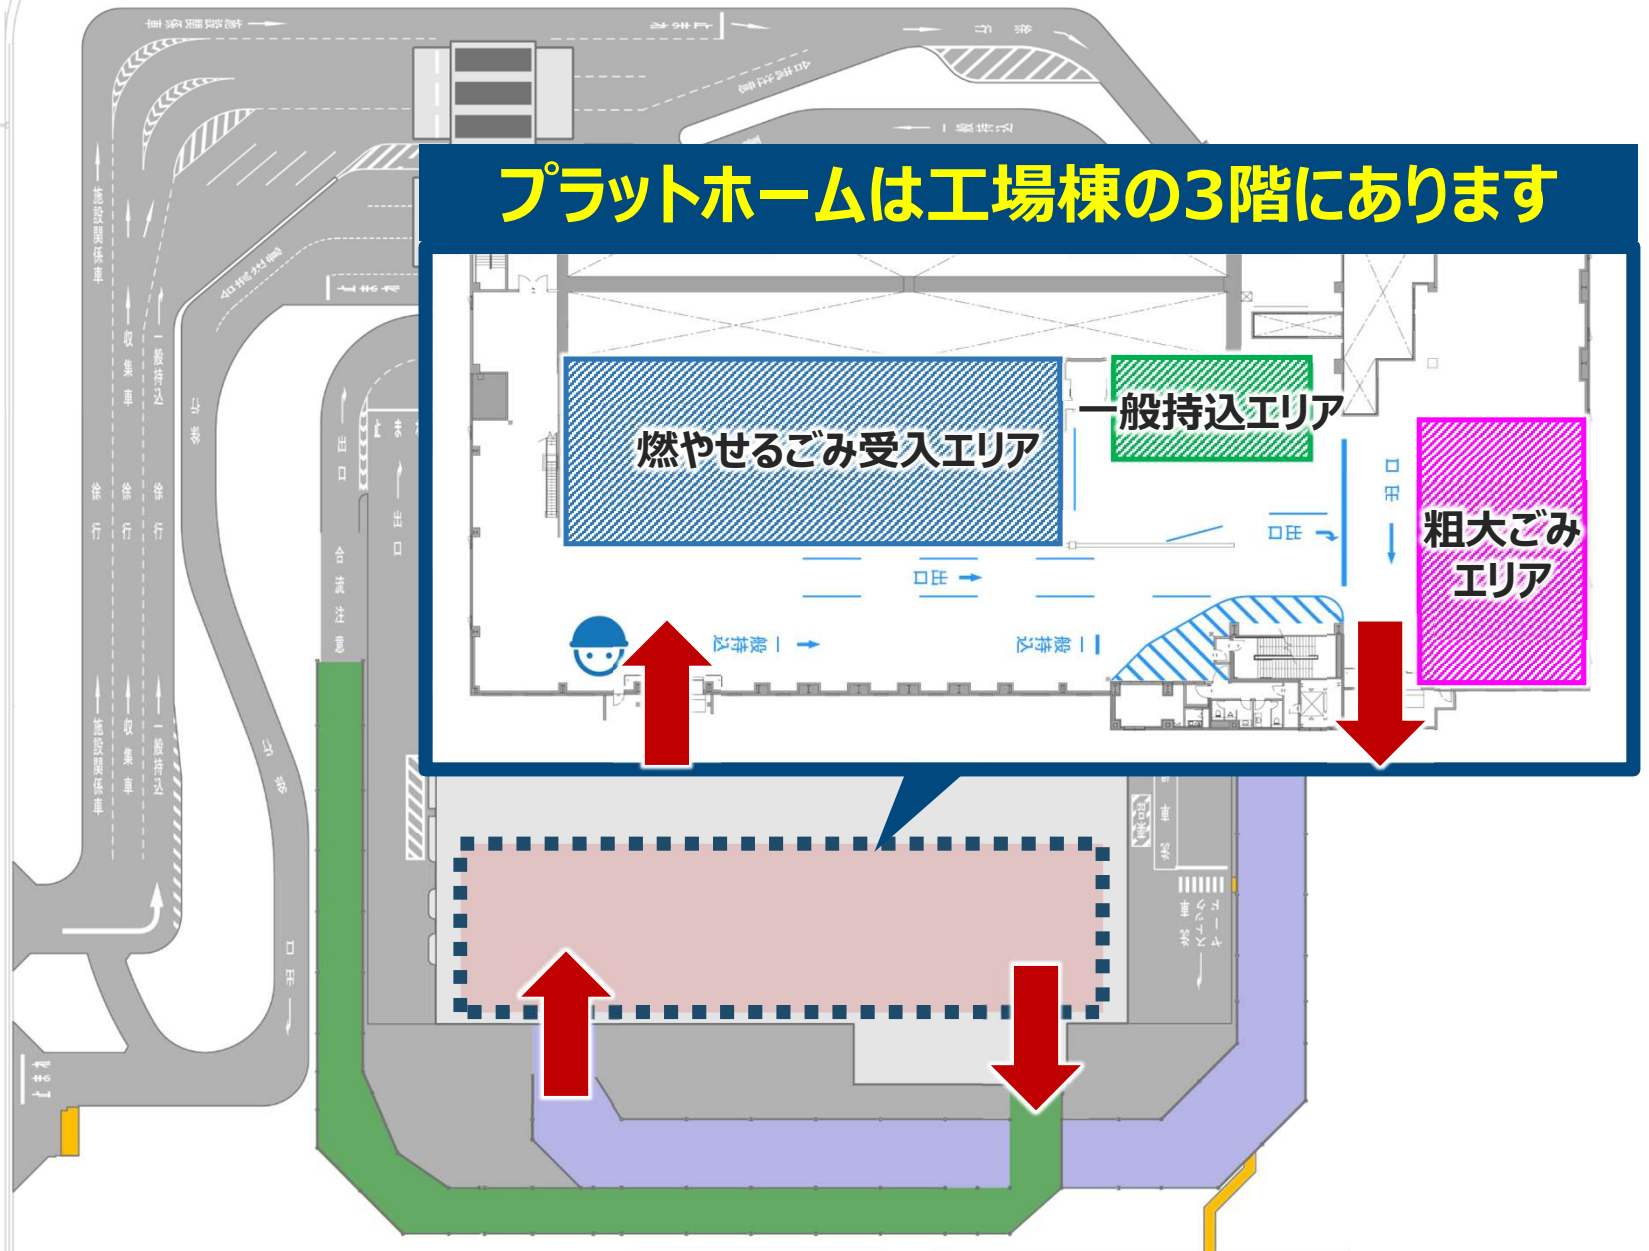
プラットホームは工場棟の3階にあります

燃やせるごみ受入エリア

一般持込エリア

粗大ごみエリア

出口

出口

一般持込

一般持込

施設関係車

収集車

一般持込

徐行

徐行

徐行

施設関係車

収集車

一般持込

出口

出口

合流注意

止まれ

止まれ

止まれ

徐行

徐行

合流注意

出口